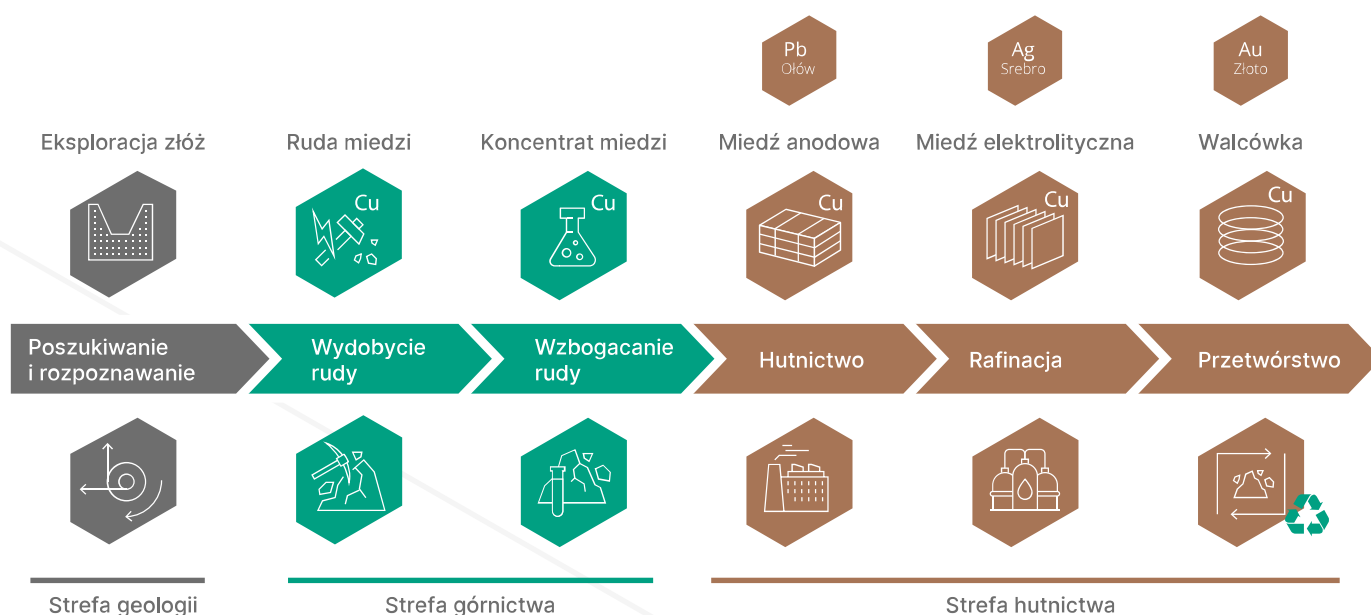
Pb
Ołów

Ag
Srebro

Au
Złoto

Eksploracja złóż

Ruda miedzi

Cu

Koncentrat miedzi

Cu

Miedź anodowa

Cu

Miedź elektrolityczna

Cu

Walcówka

Cu

Poszukiwanie i rozpoznawanie

Wydobycie rudy

Wzbogacanie rudy

Hutnictwo

Rafinacja

Przetwórstwo

Strefa geologii

Strefa górnictwa

Strefa hutnictwa